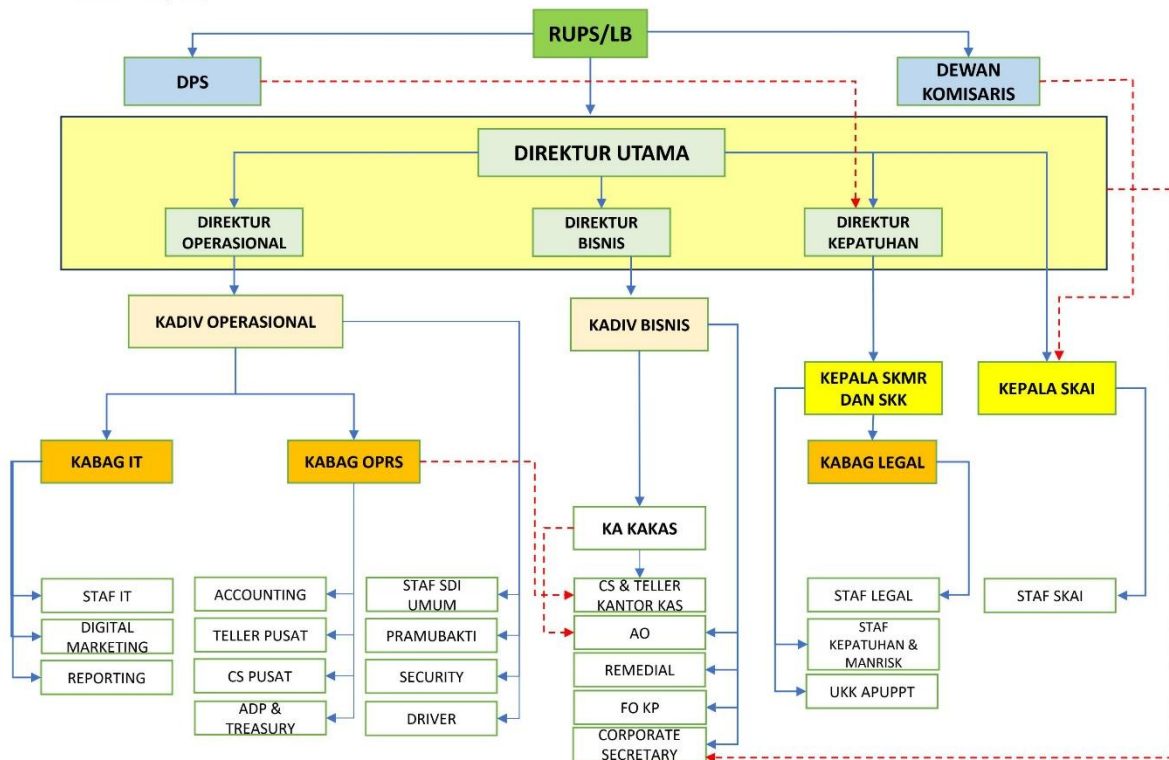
RUPS/LB

DPS

DEWAN KOMISARIS

DIREKTUR UTAMA

DIREKTUR OPERASIONAL

DIREKTUR BISNIS

DIREKTUR KEPATUHAN

KADIV OPERASIONAL

KADIV BISNIS

KEPALA SKMR DAN SKK

KEPALA SKAI

KABAG IT

KABAG OPRS

KABAG LEGAL

KA KAKAS

STAF IT

DIGITAL MARKETING

REPORTING

ACCOUNTING

TELLER PUSAT

CS PUSAT

ADP & TREASURY

STAF SDI UMUM

PRAMUBAKTI

SECURITY

DRIVER

CS & TELLER KANTOR KAS

AO

REMEDIAL

FO KP

CORPORATE SECRETARY

STAF LEGAL

STAF KEPATUHAN & MANRISK

UKK APUPPT

STAF SKAI